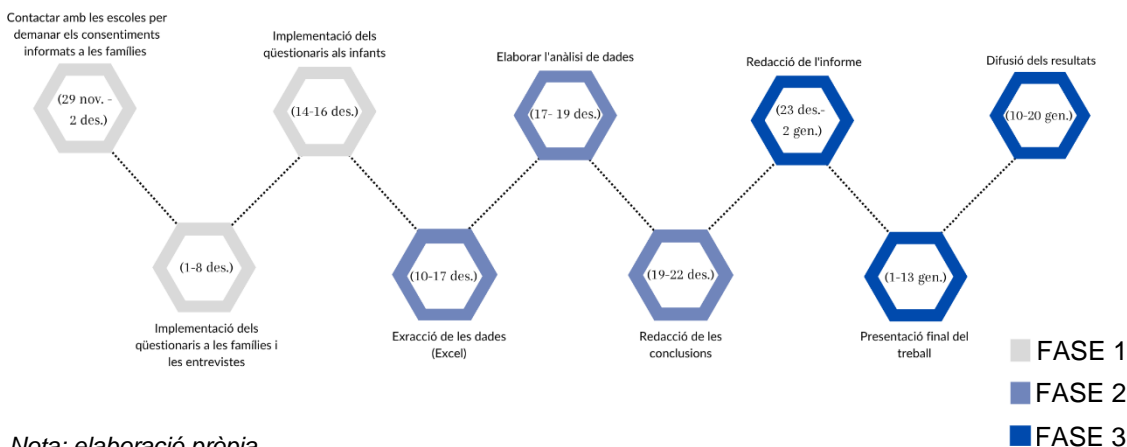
Contactar amb les escoles per demanar els consentiments informats a les famílies

(29 nov. - 2 des.)

(1-8 des.)

Implementació dels qüestionaris a les famílies i les entrevistes

Implementació dels qüestionaris als infants

(14-16 des.)

(10-17 des.)

Exracció de les dades (Excel)

Elaborar l'anàlisi de dades

(17- 19 des.)

(19-22 des.)

Redacció de les conclusions

Redacció de l'informe

(23 des.- 2 gen.)

(1-13 gen.)

Presentació final del treball

Difusió dels resultats

(10-20 gen.)

FASE 1
FASE 2
FASE 3

Nota: elaboració pròpia